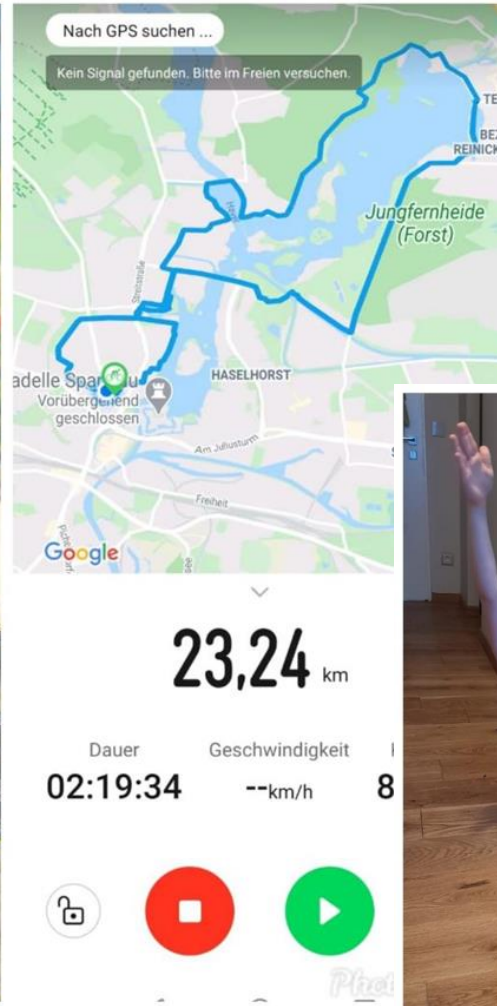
Nach GPS suchen ...

Kein Signal gefunden. Bitte im Freien versuchen.

TE
BEZ
REINICK

Jungfernheide
(Forst)

Streitstraße

HASELHORST

adelle Spandau
Vorübergehend
geschlossen

Am Juliusturm

Freiheit

Google

23,24 km

Dauer
02:19:34

Geschwindigkeit
--km/h

8

Phot